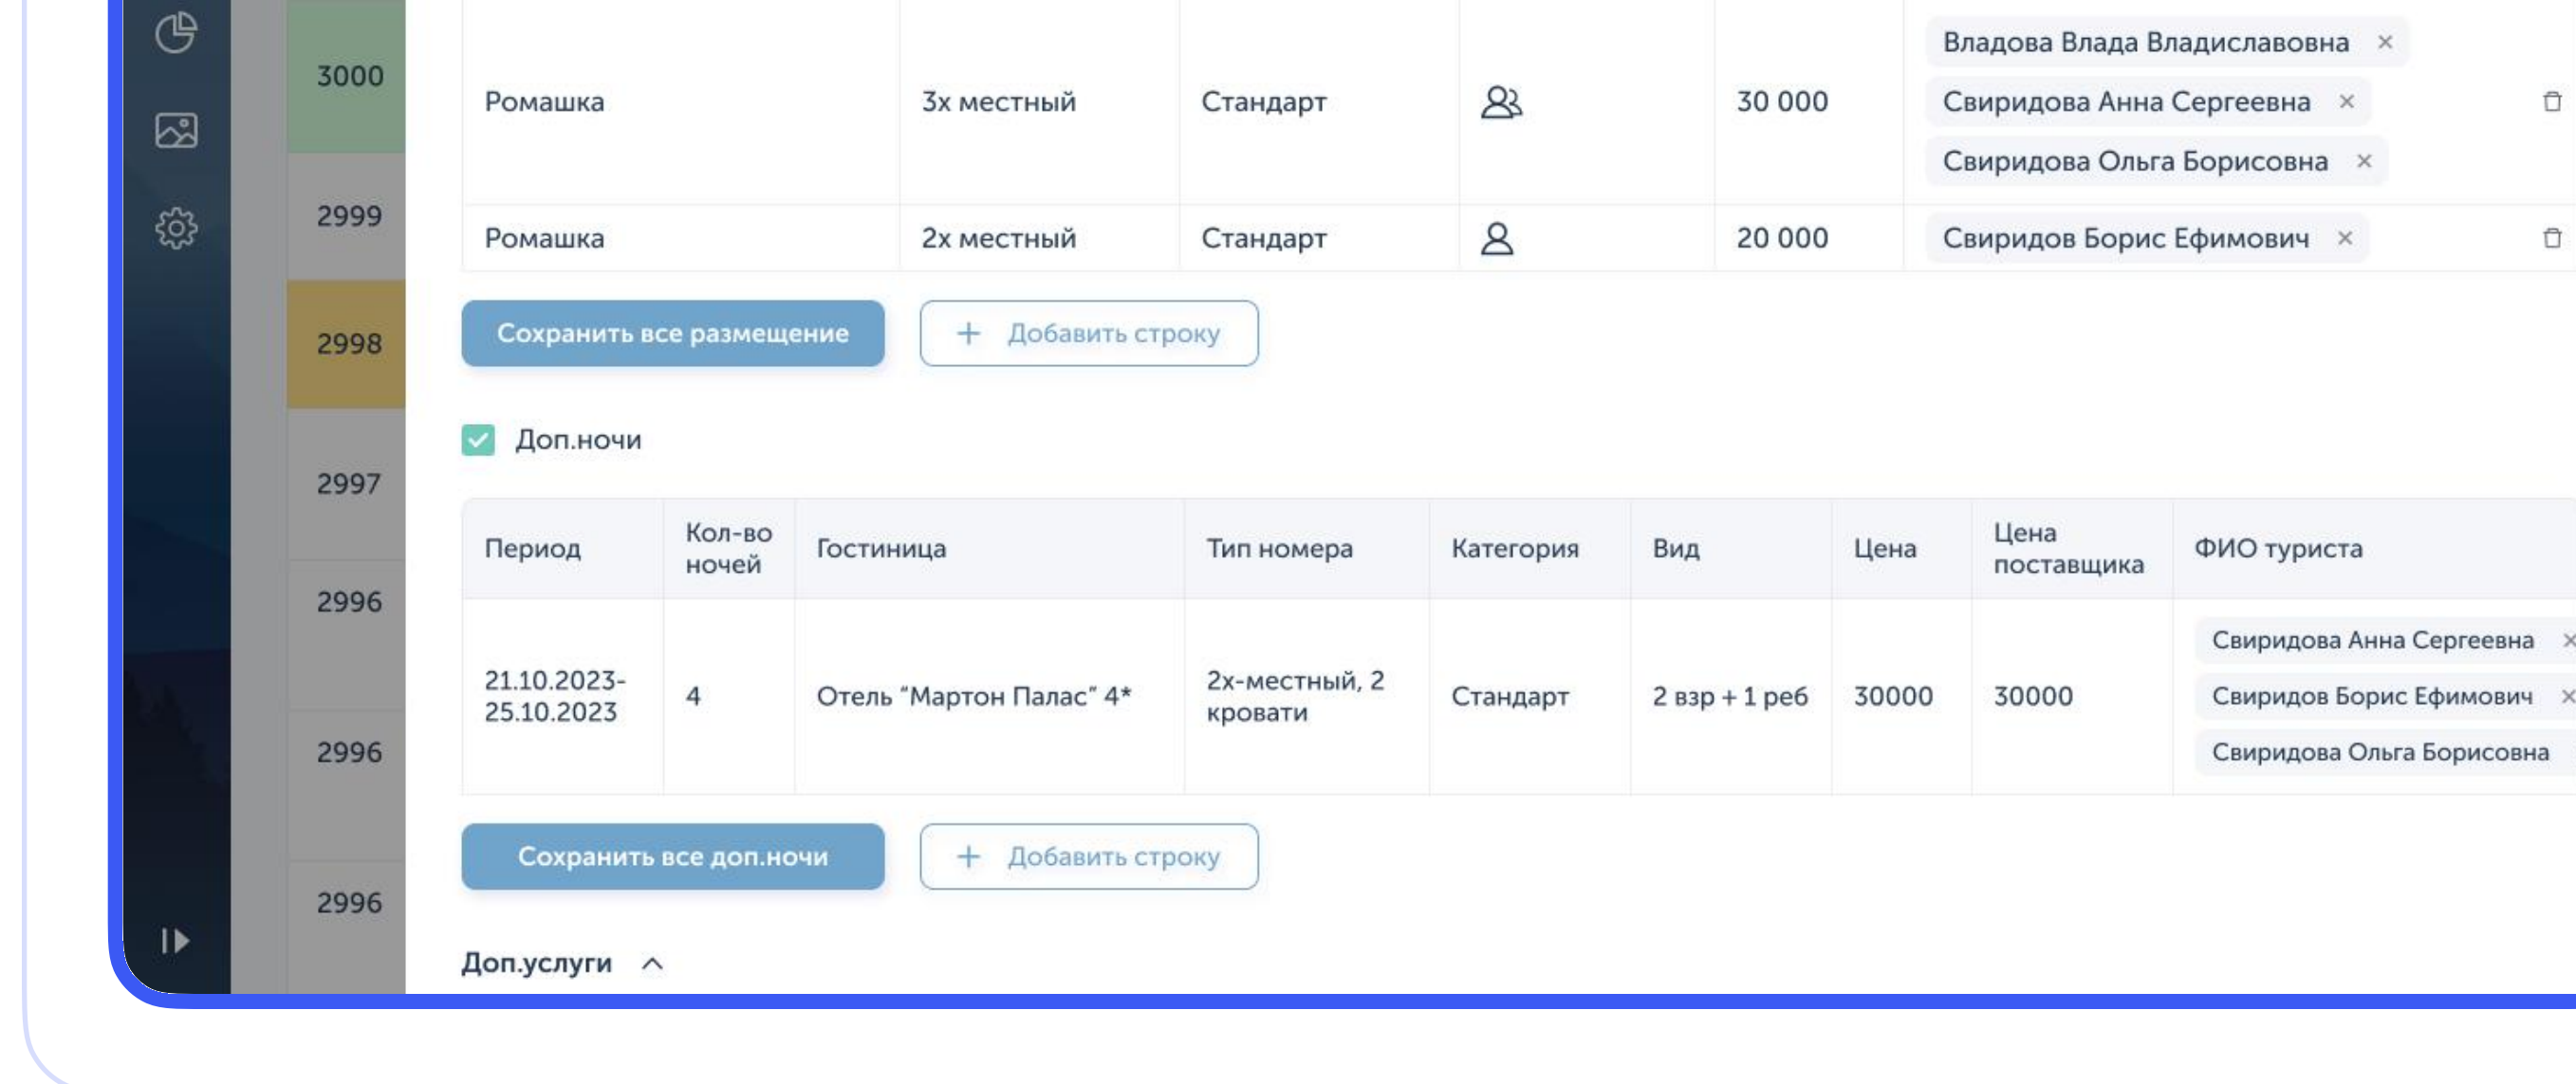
3000
2999
2998
2997
2996
2996
2996

| Ромашка | 3х местный | Стандарт | | 30 000 | Владова Влада Владиславовна × Свиридова Анна Сергеевна × Свиридова Ольга Борисовна × |
|---|---|---|---|---|---|
| Ромашка | 2х местный | Стандарт | | 20 000 | Свиридов Борис Ефимович × |

Сохранить все размещение
+ Добавить строку

Доп.ночи

| Период | Кол-во ночей | Гостиница | Тип номера | Категория | Вид | Цена | Цена поставщика | ФИО туриста |
|---|---|---|---|---|---|---|---|---|
| 21.10.2023-25.10.2023 | 4 | Отель “Мартон Палас” 4* | 2х-местный, 2 кровати | Стандарт | 2 взр + 1 реб | 30000 | 30000 | Свиридова Анна Сергеевна × Свиридов Борис Ефимович × Свиридова Ольга Борисовна |

Сохранить все доп.ночи
+ Добавить строку

Доп.услуги